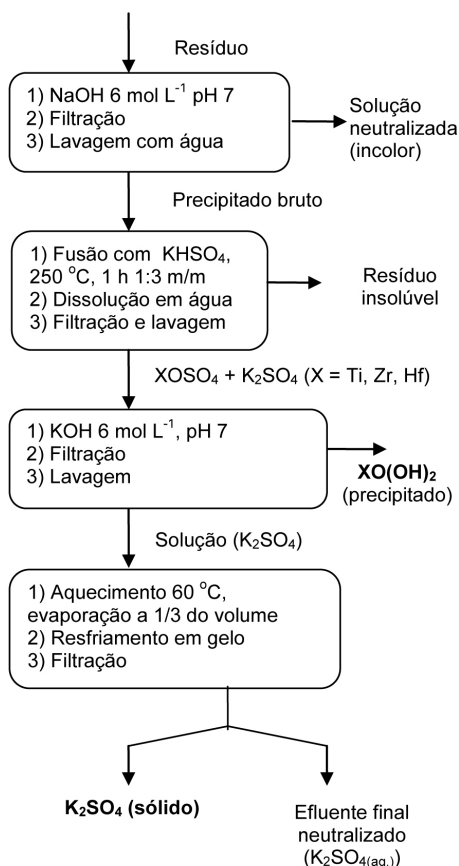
Resíduo

1) NaOH 6 mol $L^{-1}$ pH 7
2) Filtração
3) Lavagem com água

Solução neutralizada (incolor)

Precipitado bruto

1) Fusão com $KHSO_4$, 250 $^oC$, 1 h 1:3 m/m
2) Dissolução em água
3) Filtração e lavagem

Resíduo insolúvel

$XOSO_4 + K_2SO_4$ (X = Ti, Zr, Hf)

1) KOH 6 mol $L^{-1}$, pH 7
2) Filtração
3) Lavagem

**$XO(OH)_2$** (precipitado)

Solução ($K_2SO_4$)

1) Aquecimento 60 $^oC$, evaporação a 1/3 do volume
2) Resfriamento em gelo
3) Filtração

**$K_2SO_4$ (sólido)**

Efluente final neutralizado ($K_2SO_{4(aq.)}$)